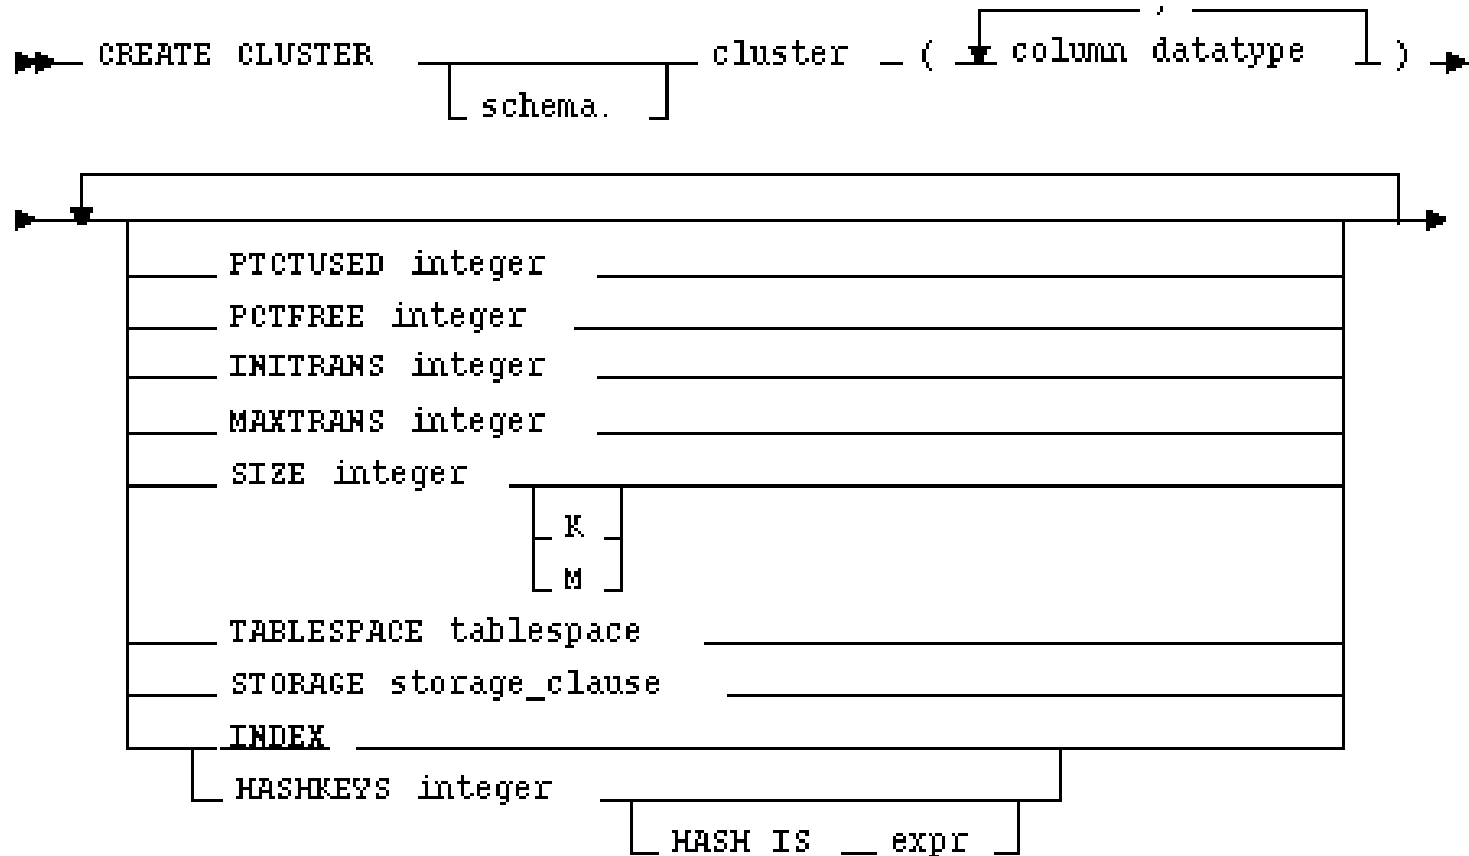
CREATE CLUSTER schema. cluster ( , column datatype )

PTCTUSED integer
PCTFREE integer
INITRANS integer
MAXTRANS integer
SIZE integer
K
M
TABLESPACE tablespace
STORAGE storage_clause
INDEX
HASHKEYS integer
HASH IS expr